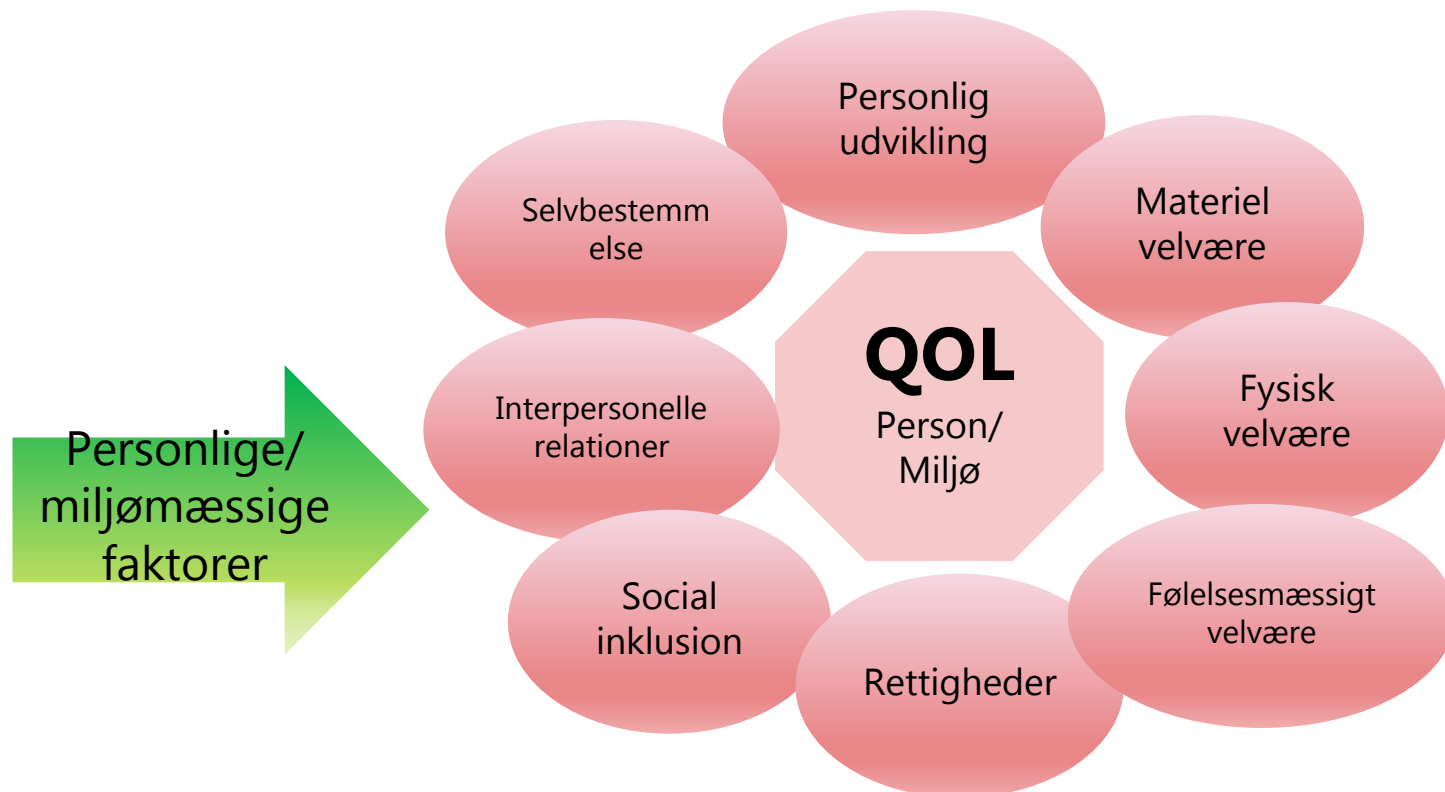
Personlige/ miljømæssige faktorer

Personlig udvikling

Materiel velvære

Fysisk velvære

Følelsesmæssigt velvære

Rettigheder

Social inklusion

Interpersonelle relationer

Selvbestemm else

QOL
Person/ Miljø